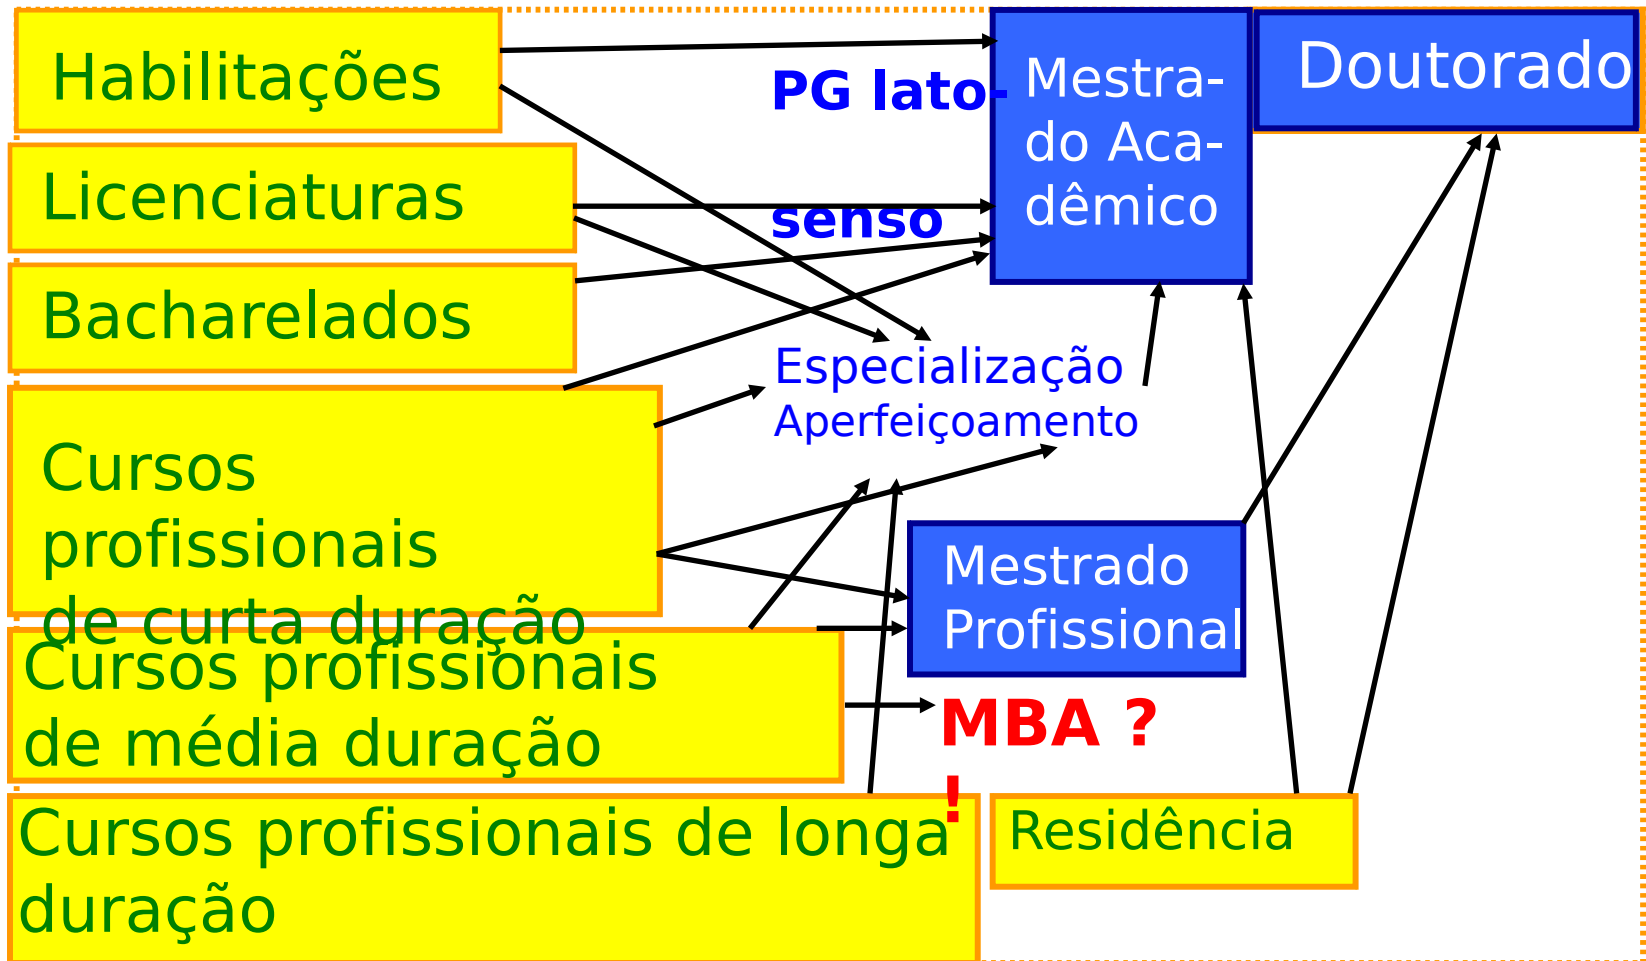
Habilitações

Licenciaturas

Bacharelados

Cursos profissionais de curta duração

Cursos profissionais de média duração

Cursos profissionais de longa duração

PG lato-senso

Mestrado Acadêmico

Doutorado

Especialização
Aperfeiçoamento

Mestrado Profissional

MBA ?!

Residência